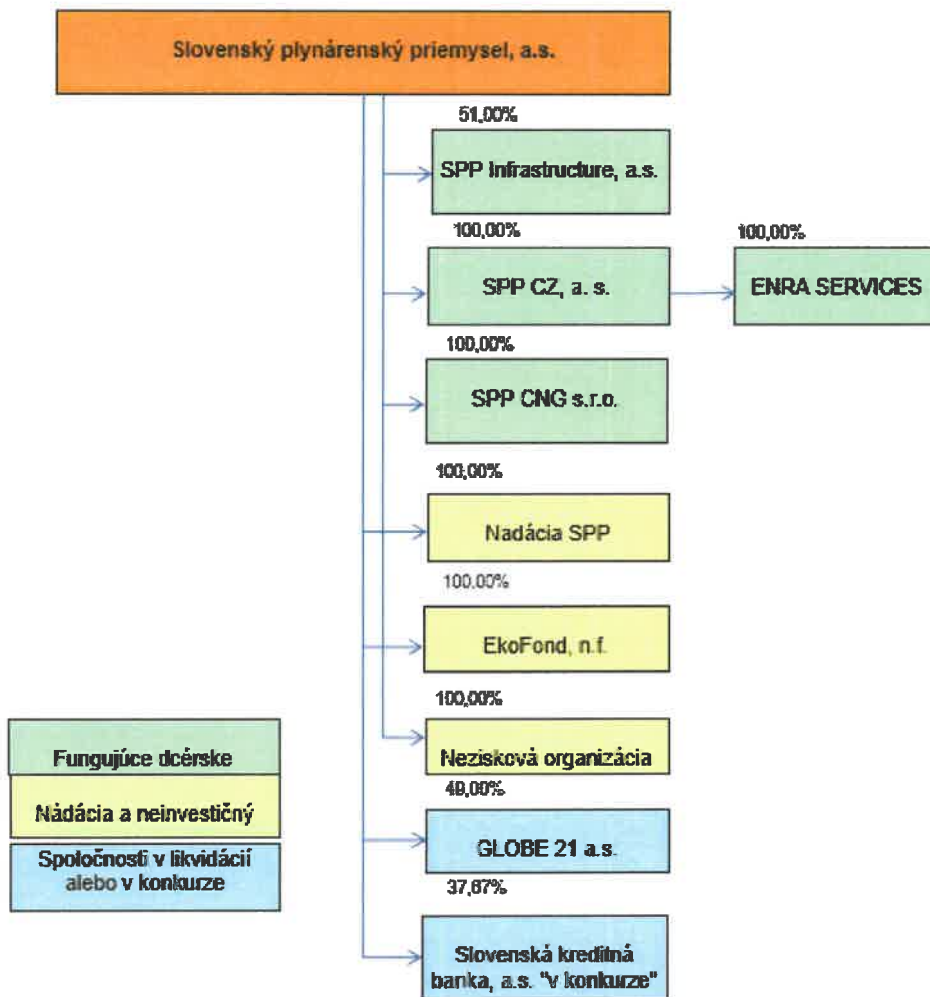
Slovenský plynárenský priemysel, a.s.

51,00%

SPP Infrastructure, a.s.

100,00%

SPP CZ, a. s.

100,00%

ENRA SERVICES

100,00%

SPP CNG s.r.o.

100,00%

Nadácia SPP

100,00%

EkoFond, n.f.

100,00%

Nezisková organizácia

49,00%

GLOBE 21 a.s.

37,67%

Slovenská kreditná banka, a.s. "v konkurze"

Fungujúce dcérske

Nádácia a neinvestičný

Spoločnosti v likvidácii alebo v konkurze